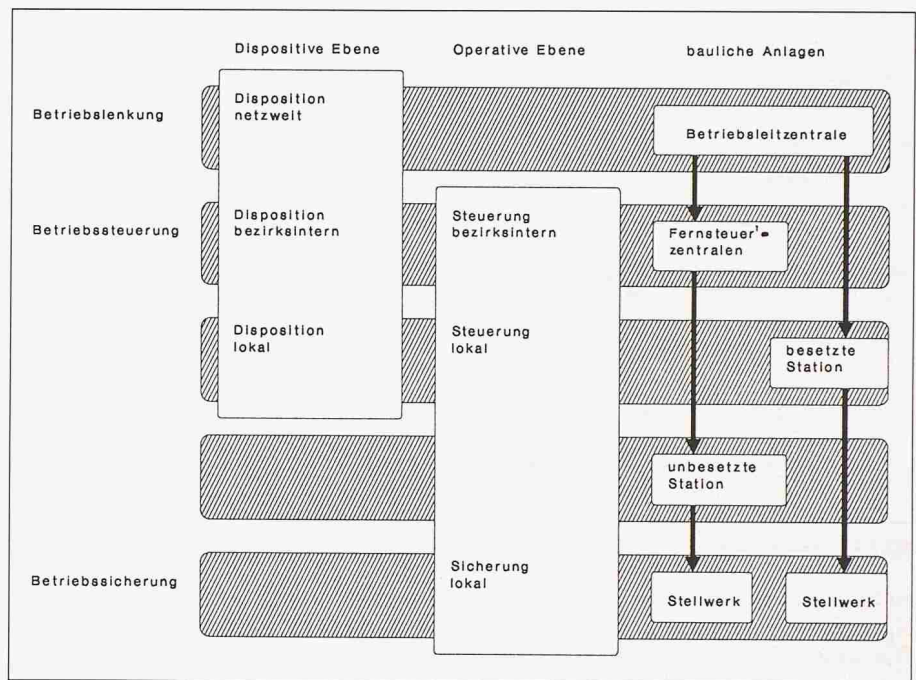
Dispositive Ebene

Operative Ebene

bauliche Anlagen

Betriebslenkung

Disposition netzweit

Betriebsleitzentrale

Betriebssteuerung

Disposition bezirksintern

Steuerung bezirksintern

Fernsteuer-zentralen

Disposition lokal

Steuerung lokal

besetzte Station

unbesetzte Station

Betriebssicherung

Sicherung lokal

Stellwerk

Stellwerk